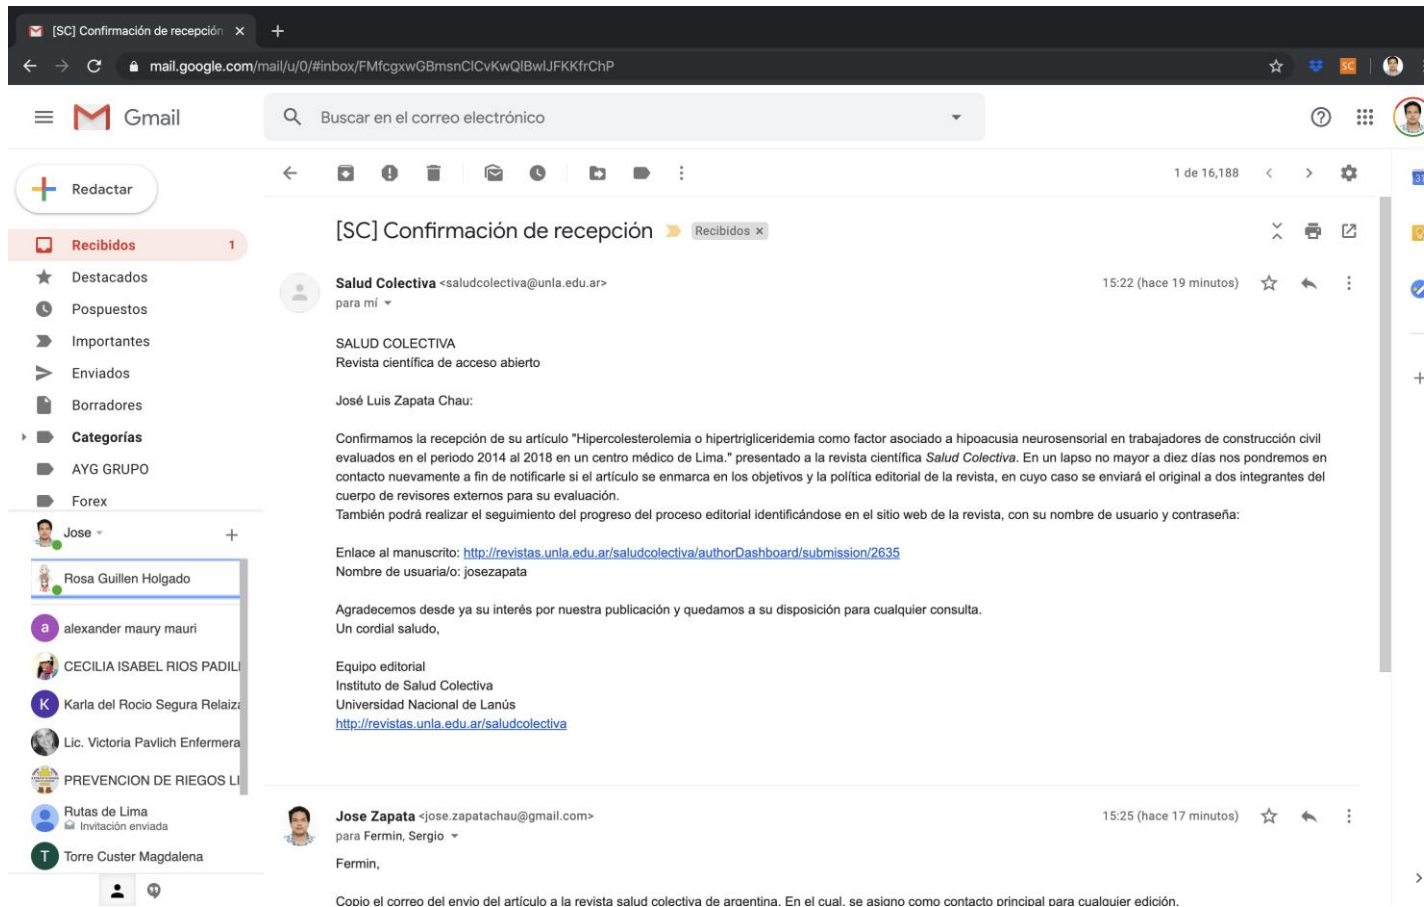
[SC] Confirmación de recepción ×
mail.google.com/mail/u/0/#inbox/FMfcgxwGBmsnClCvKwQlBwlJFKKfrChP

Gmail
Buscar en el correo electrónico

Redactar
Recibidos 1
Destacados
Pospuestos
Importantes
Enviados
Borradores
Categorías
AYG GRUPO
Forex
Jose
Rosa Guillen Holgado
alexander maury mauri
CECILIA ISABEL RIOS PADILI
Karla del Rocio Segura Relaiz
Lic. Victoria Pavlich Enfermera
PREVENCION DE RIEGOS LI
Rutas de Lima
Invitación enviada
Torre Custer Magdalena

1 de 16,188

[SC] Confirmación de recepción Recibidos ×

Salud Colectiva <saludcolectiva@unla.edu.ar>
para mí
15:22 (hace 19 minutos)

SALUD COLECTIVA
Revista científica de acceso abierto

José Luis Zapata Chau:

Confirmamos la recepción de su artículo "Hipercolesterolemia o hipertrigliceridemia como factor asociado a hipoacusia neurosensorial en trabajadores de construcción civil evaluados en el periodo 2014 al 2018 en un centro médico de Lima." presentado a la revista científica Salud Colectiva. En un lapso no mayor a diez días nos pondremos en contacto nuevamente a fin de notificarle si el artículo se enmarca en los objetivos y la política editorial de la revista, en cuyo caso se enviará el original a dos integrantes del cuerpo de revisores externos para su evaluación.
También podrá realizar el seguimiento del progreso del proceso editorial identificándose en el sitio web de la revista, con su nombre de usuario y contraseña:

Enlace al manuscrito: http://revistas.unla.edu.ar/saludcolectiva/authorDashboard/submission/2635
Nombre de usuaria/o: josezapata

Agradecemos desde ya su interés por nuestra publicación y quedamos a su disposición para cualquier consulta.
Un cordial saludo,

Equipo editorial
Instituto de Salud Colectiva
Universidad Nacional de Lanús
http://revistas.unla.edu.ar/saludcolectiva

Jose Zapata <jose.zapatachau@gmail.com>
para Fermin, Sergio
15:25 (hace 17 minutos)

Fermin,

Copio el correo del envio del artículo a la revista salud colectiva de argentina. En el cual, se asigno como contacto principal para cualquier edición.